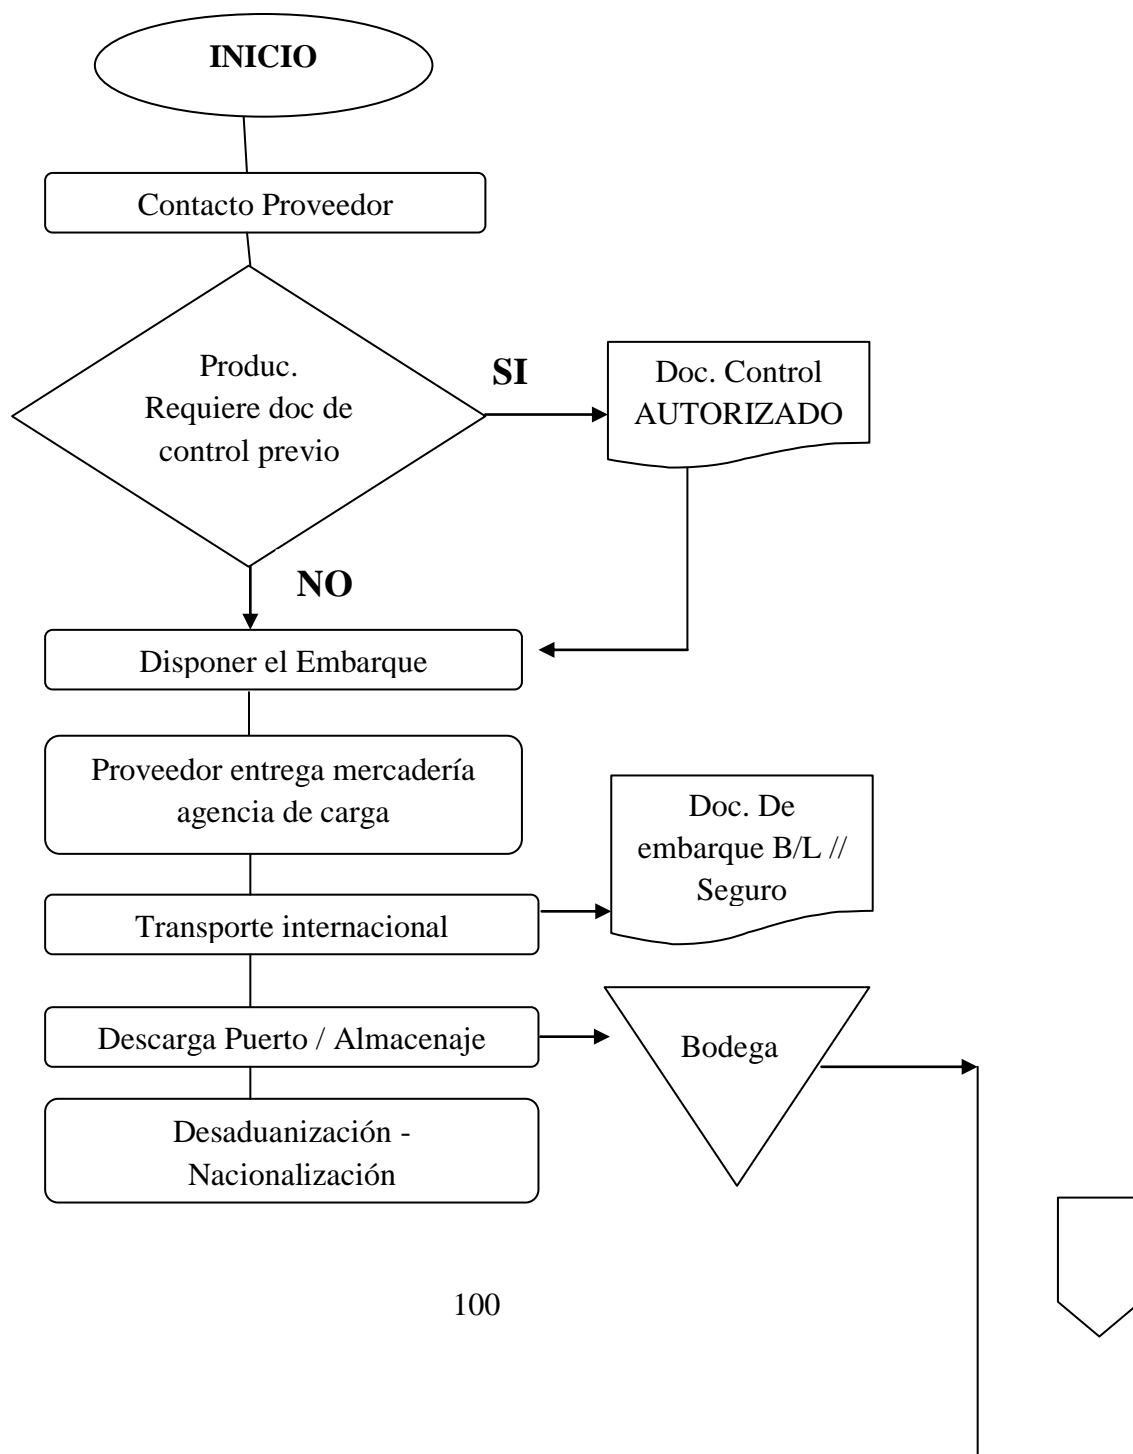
INICIO

Contacto Proveedor

Produc. Requiere doc de control previo

SI

Doc. Control AUTORIZADO

NO

Disponer el Embarque

Proveedor entrega mercadería agencia de carga

Doc. De embarque B/L // Seguro

Transporte internacional

Descarga Puerto / Almacenaje

Bodega

Desaduanización - Nacionalización

100